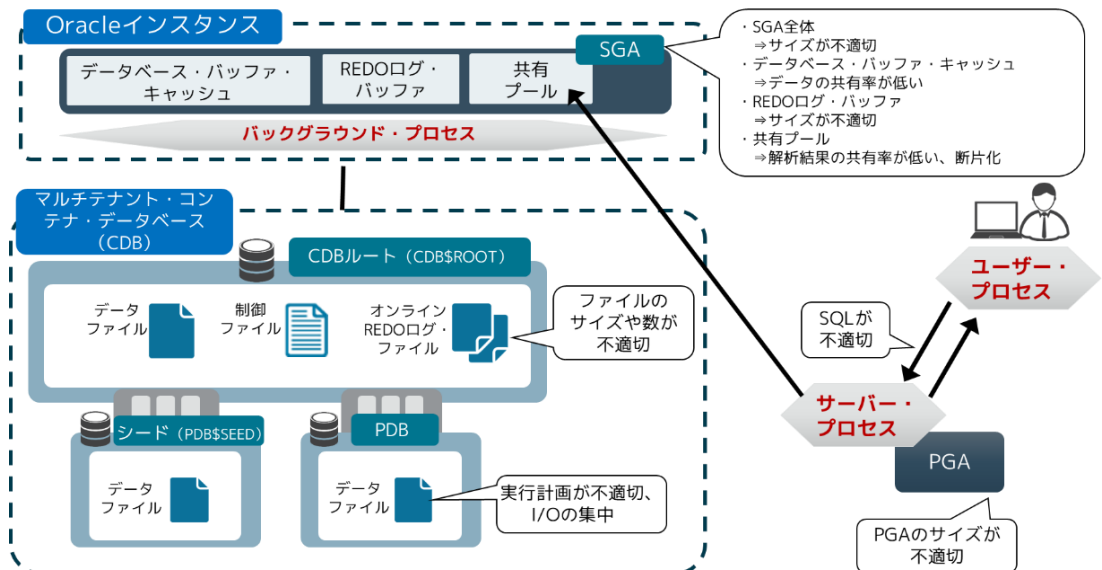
Oracleインスタンス

SGA

データベース・バッファ・キャッシュ

REDOログ・バッファ

共有プール

バックグラウンド・プロセス

・SGA全体
⇒サイズが不適切
・データベース・バッファ・キャッシュ
⇒データの共有率が低い
・REDOログ・バッファ
⇒サイズが不適切
・共有プール
⇒解析結果の共有率が低い、断片化

マルチテナント・コンテナ・データベース（CDB）

CDBルート（CDB$ROOT）

データファイル

制御ファイル

オンラインREDOログ・ファイル

ファイルのサイズや数が不適切

シード（PDB$SEED）

データファイル

PDB

データファイル

実行計画が不適切、I/Oの集中

ユーザー・プロセス

SQLが不適切

サーバー・プロセス

PGA

PGAのサイズが不適切